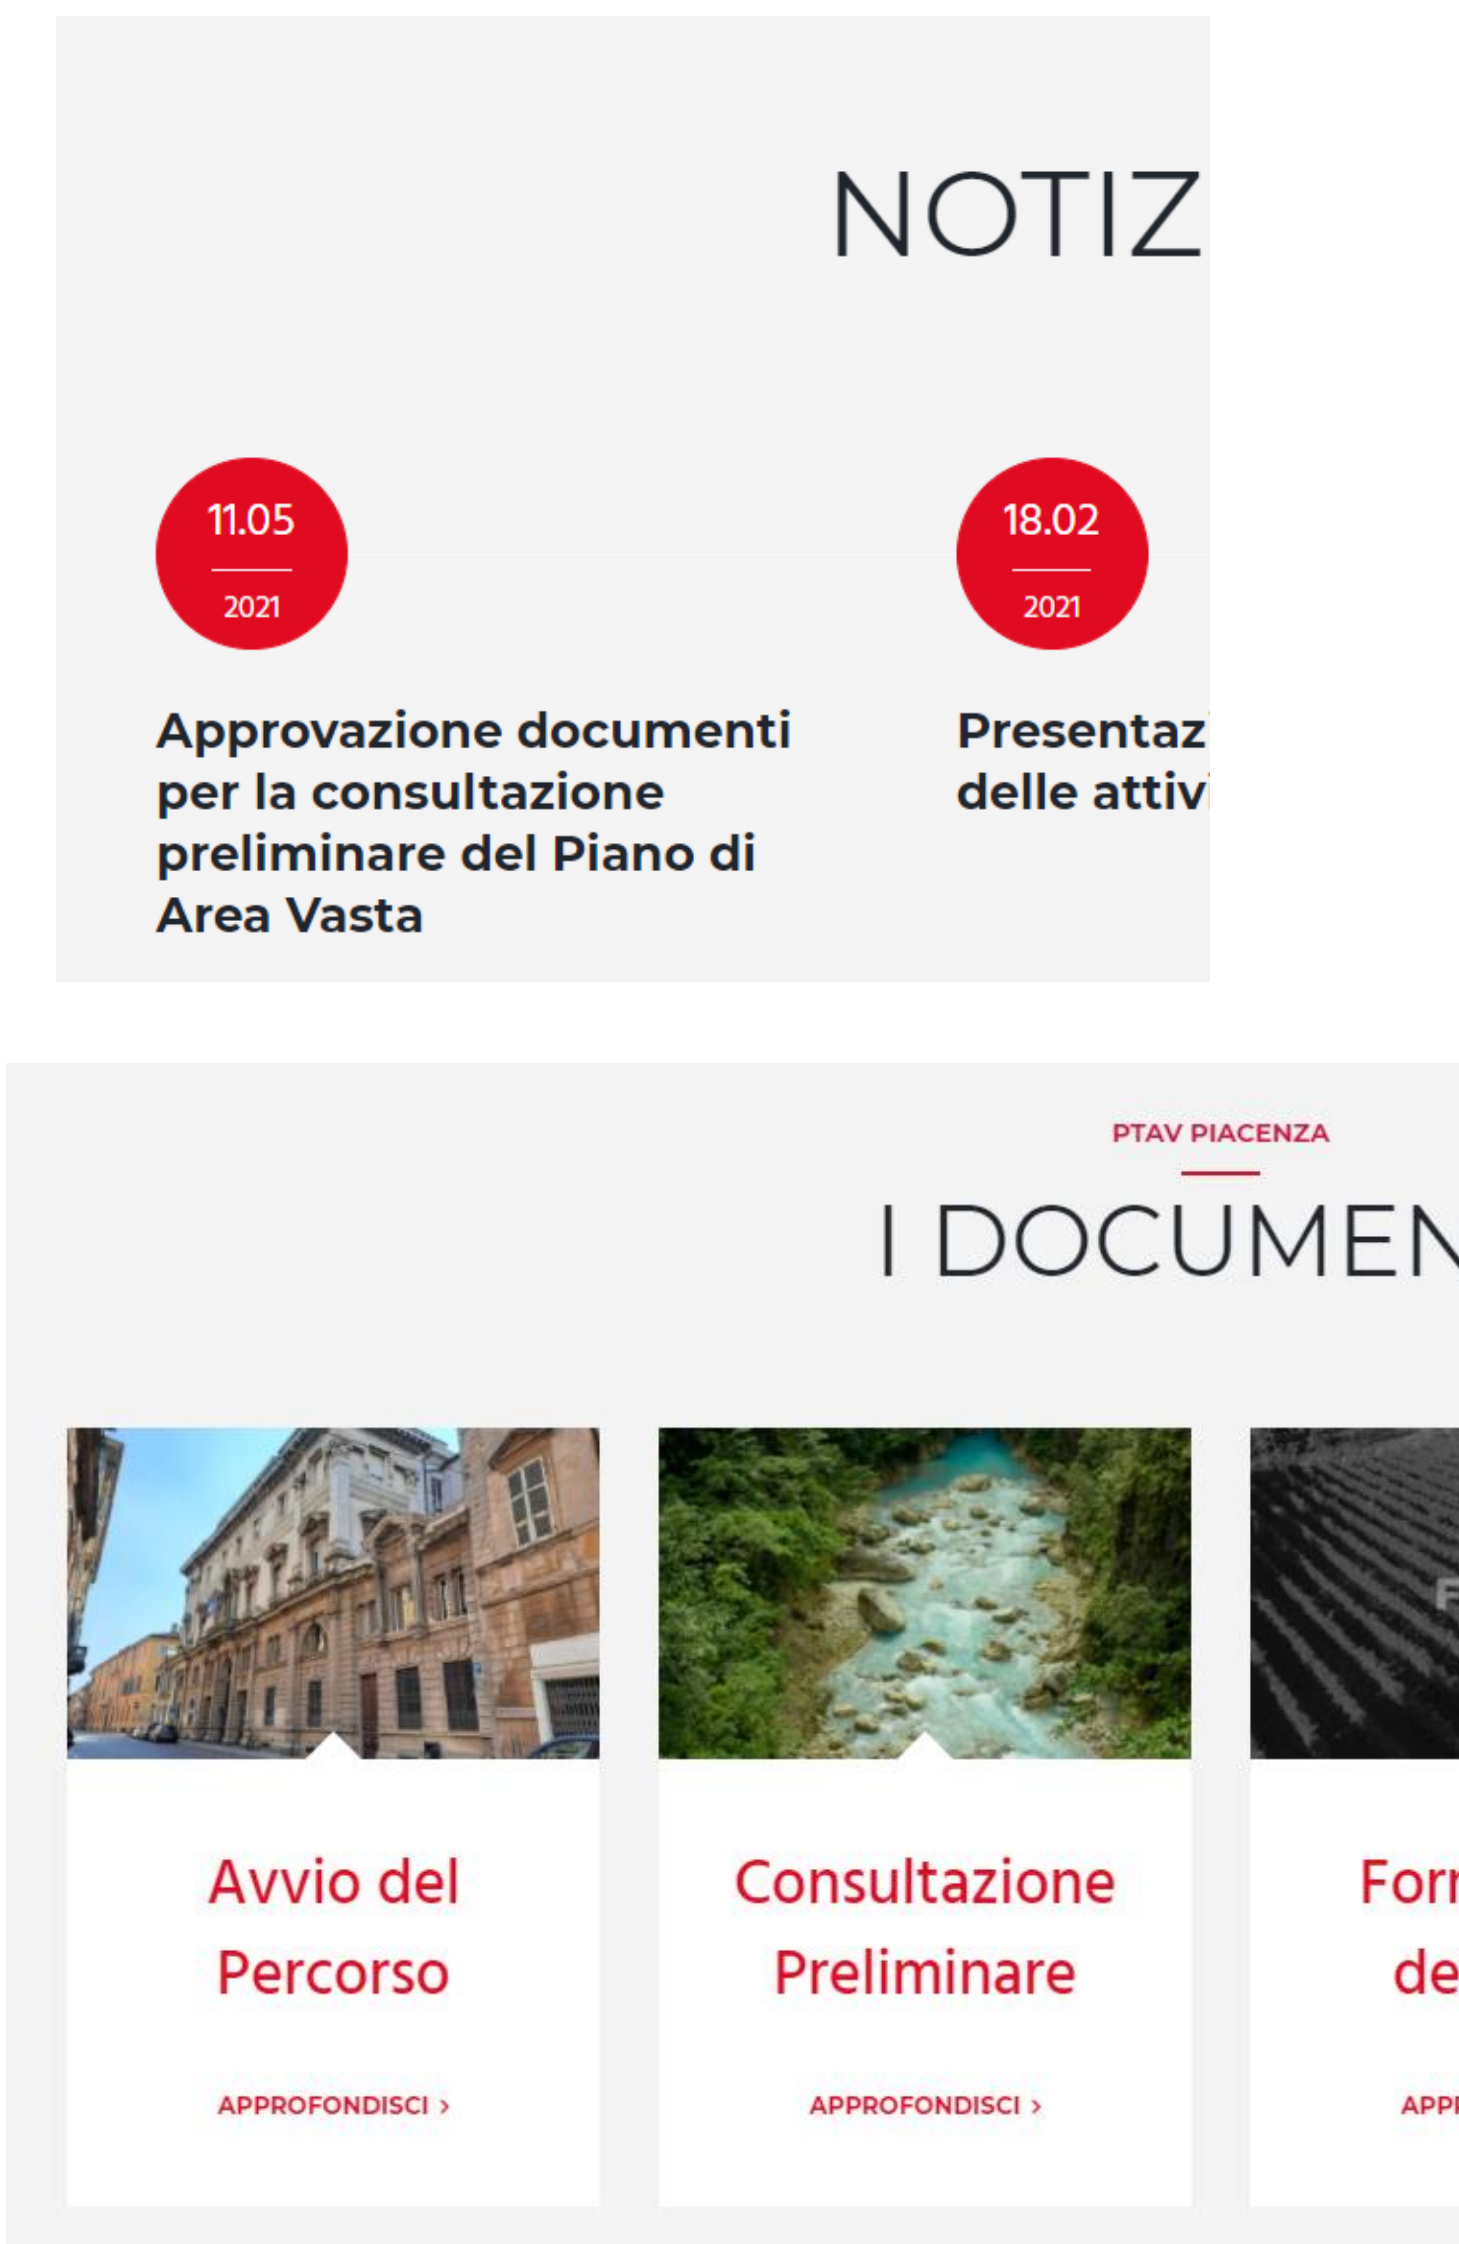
NOTIZ

11.05
2021

Approvazione documenti per la consultazione preliminare del Piano di Area Vasta

18.02
2021

Presentaz
delle attivi

PTAV PIACENZA

I DOCUMEN

Avvio del Percorso

APPROFONDISCI ›

Consultazione Preliminare

APPROFONDISCI ›

F

For
de

APP